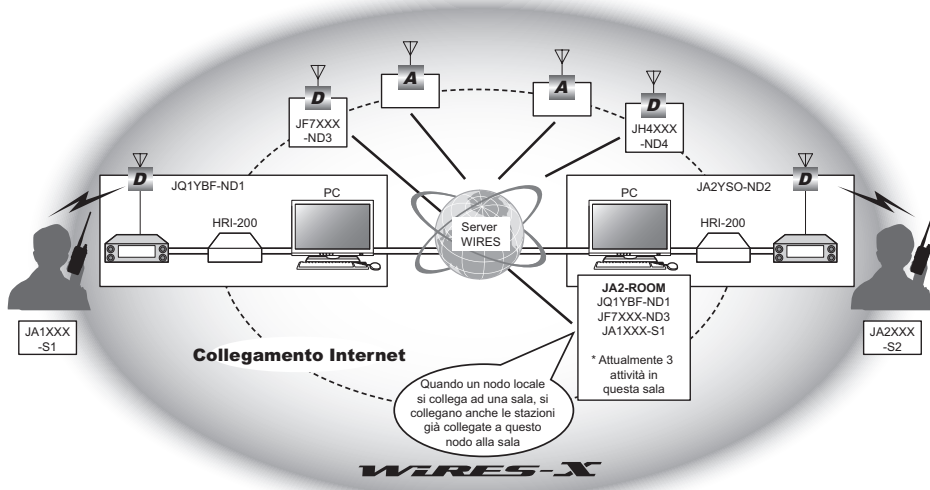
D
JF7XXX
-ND3

A

A

D
JH4XXX
-ND4

D
JQ1YBF-ND1

PC

HRI-200

Server
WIRES

PC

JA2YSO-ND2

D

HRI-200

JA2-ROOM
JQ1YBF-ND1
JF7XXX-ND3
JA1XXX-S1

* Attualmente 3 attività in questa sala

JA1XXX
-S1

Collegamento Internet

Quando un nodo locale si collega ad una sala, si collegano anche le stazioni già collegate a questo nodo alla sala

JA2XXX
-S2

WIRES-X